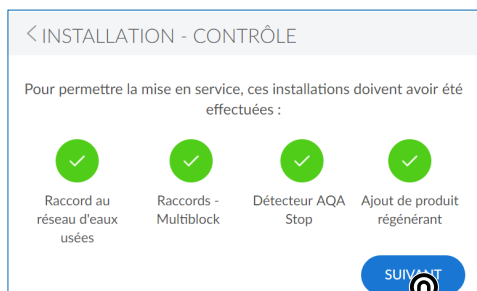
< INSTALLATION - CONTRÔLE

Pour permettre la mise en service, ces installations doivent avoir été effectuées :

Raccord au réseau d'eaux usées

Raccords - Multiblock

Détecteur AQA Stop

Ajout de produit régénérant

SUIVANT